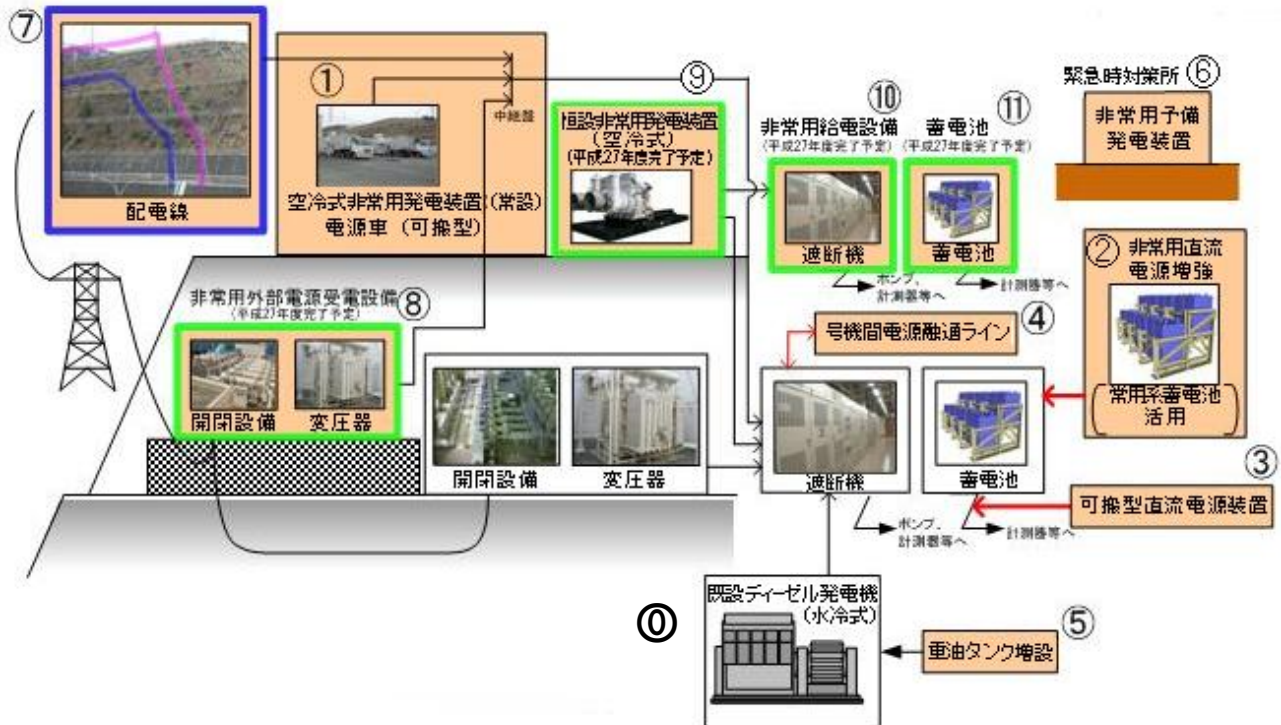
⑦
配電線

①
中継器
空冷式非常用発電装置（常設）
電源車（可搬型）

⑨
恒設非常用発電装置
（空冷式）
（平成27年度完了予定）

⑩
非常用給電設備
（平成27年度完了予定）
遮断機
ポンプ、計測器等へ

⑪
蓄電池
（平成27年度完了予定）
蓄電池
計測器等へ

緊急時対策所 ⑥
非常用予備発電装置

② 非常用直流電源増強
常用系蓄電池活用

非常用外部電源受電設備 ⑧
（平成27年度完了予定）
開閉設備
変圧器

号機間電源融通ライン ④

開閉設備
変圧器

遮断機
ポンプ、計測器等へ

蓄電池
計測器等へ

③
可搬型直流電源装置

⓪
既設ディーゼル発電機
（水冷式）

⑤
重油タンク増設